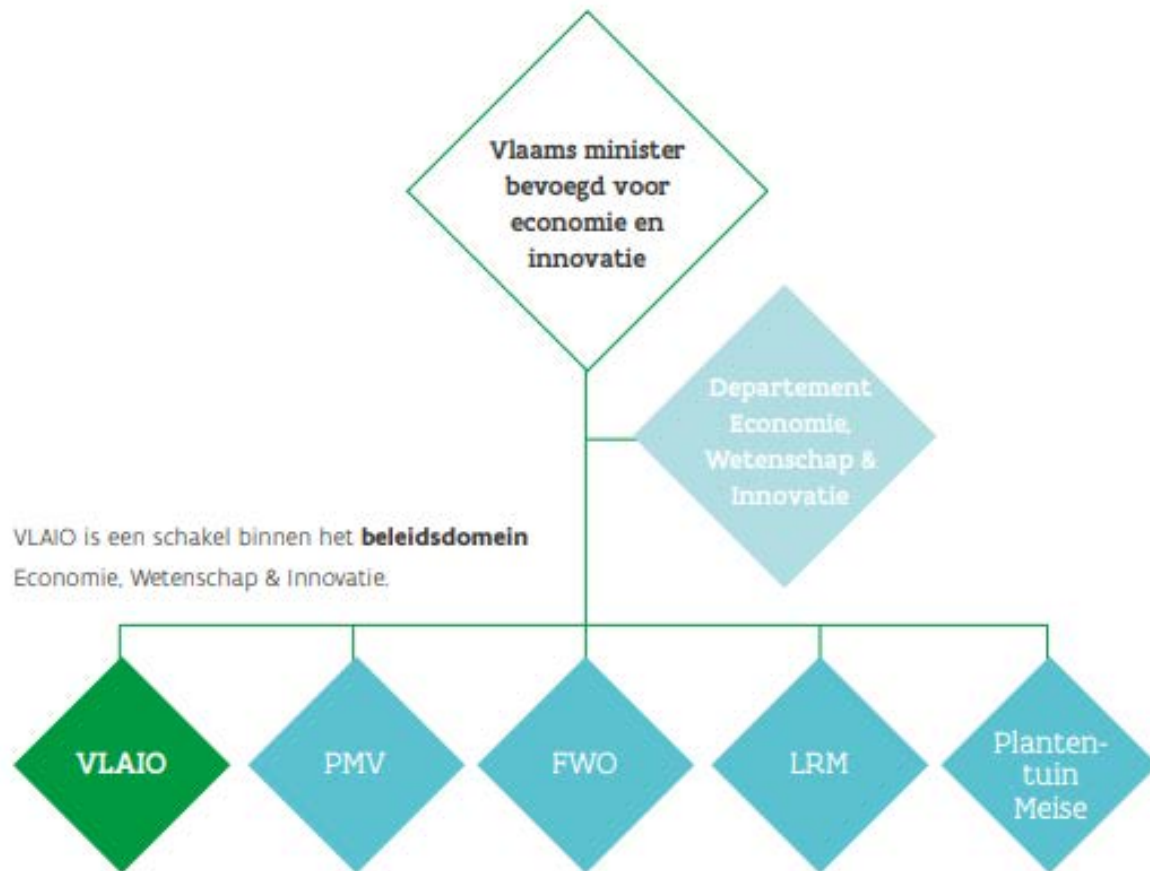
Vlaams minister bevoegd voor economie en innovatie

Departement Economie, Wetenschap & Innovatie

VLAIO is een schakel binnen het **beleidsdomein** Economie, Wetenschap & Innovatie.

VLAIO

PMV

FWO

LRM

Planten-tuin Meise